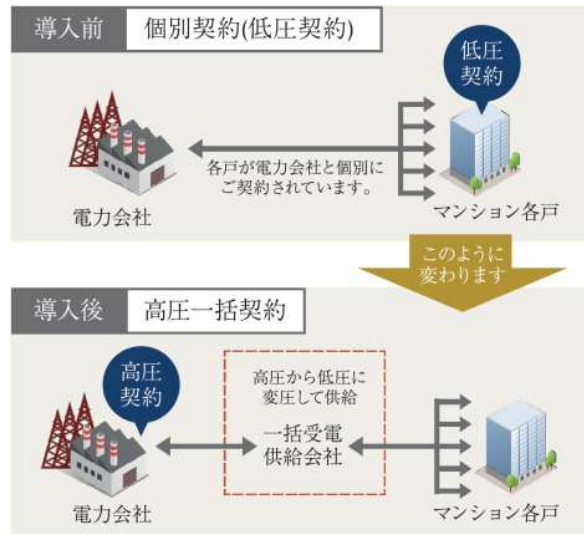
導入前　個別契約(低圧契約)

低圧契約

各戸が電力会社と個別にご契約されています。

電力会社

マンション各戸

このように変わります

導入後　高圧一括契約

高圧契約

高圧から低圧に変圧して供給

一括受電供給会社

電力会社

マンション各戸